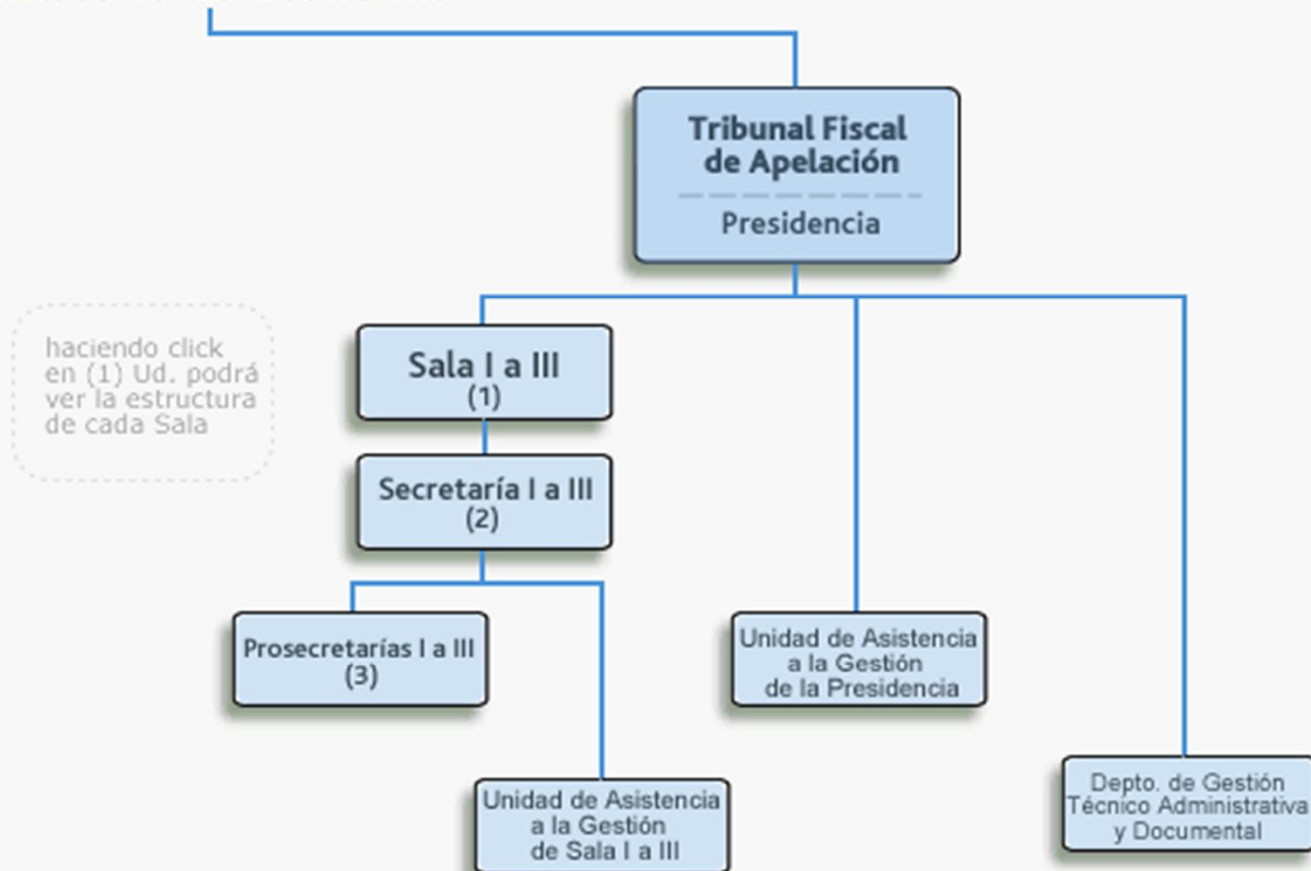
Tribunal Fiscal de Apelación
Presidencia

haciendo click en (1) Ud. podrá ver la estructura de cada Sala

Sala I a III
(1)

Secretaría I a III
(2)

Prosecretarías I a III
(3)

Unidad de Asistencia a la Gestión de Sala I a III

Unidad de Asistencia a la Gestión de la Presidencia

Depto. de Gestión Técnico Administrativa y Documental